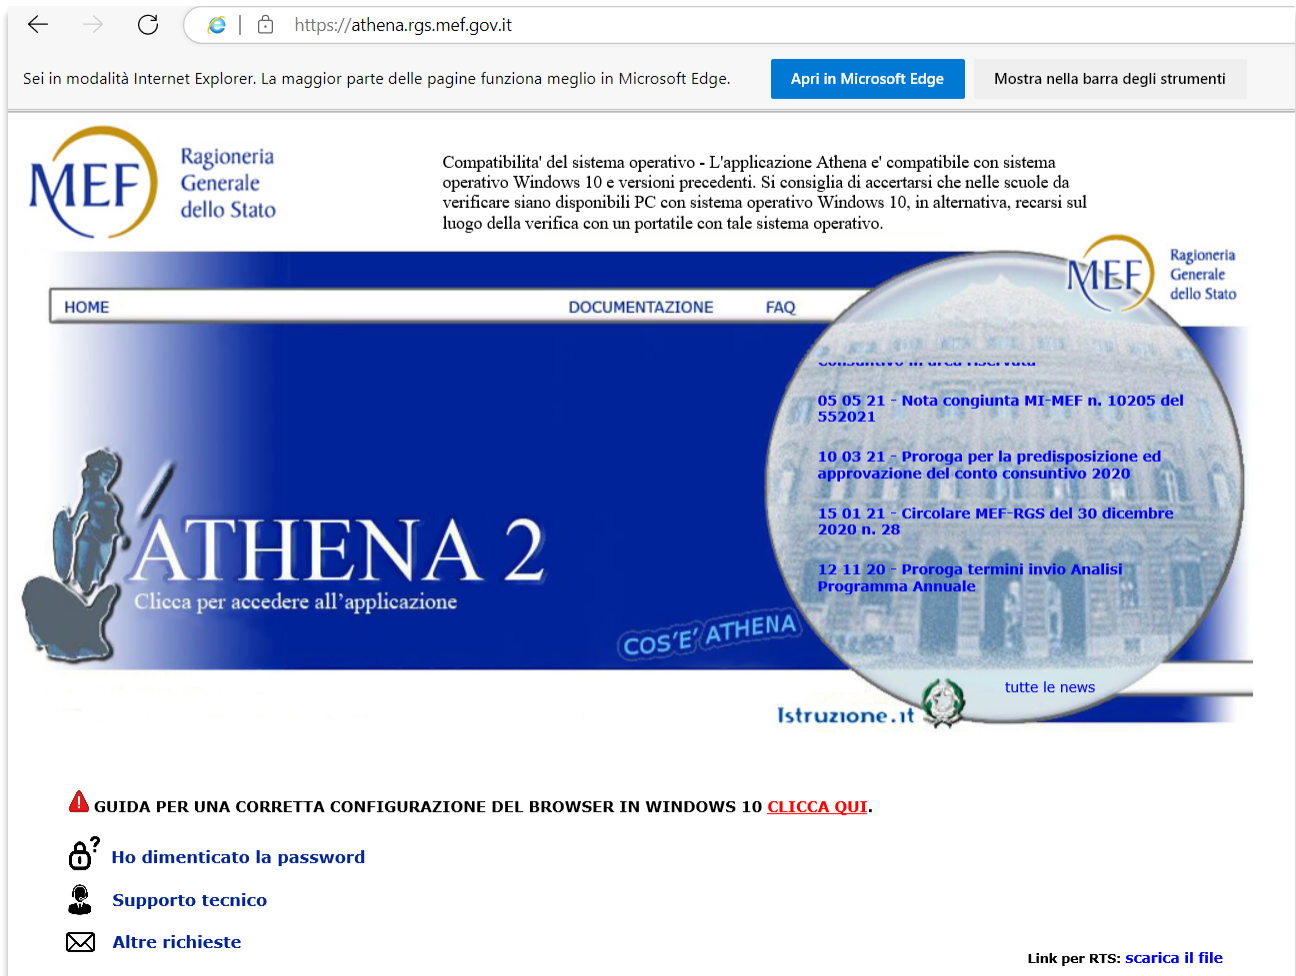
https://athena.rgs.mef.gov.it

Sei in modalità Internet Explorer. La maggior parte delle pagine funziona meglio in Microsoft Edge.

Apri in Microsoft Edge

Mostra nella barra degli strumenti

MEF Ragioneria Generale dello Stato

Compatibilita' del sistema operativo - L'applicazione Athena e' compatibile con sistema operativo Windows 10 e versioni precedenti. Si consiglia di accertarsi che nelle scuole da verificare siano disponibili PC con sistema operativo Windows 10, in alternativa, recarsi sul luogo della verifica con un portatile con tale sistema operativo.

MEF Ragioneria Generale dello Stato

HOME

DOCUMENTAZIONE

FAQ

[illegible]

05 05 21 - Nota congiunta MI-MEF n. 10205 del 552021

10 03 21 - Proroga per la predisposizione ed approvazione del conto consuntivo 2020

15 01 21 - Circolare MEF-RGS del 30 dicembre 2020 n. 28

12 11 20 - Proroga termini invio Analisi Programma Annuale

ATHENA 2
Clicca per accedere all'applicazione

COS'E' ATHENA

tutte le news

Istruzione.it

GUIDA PER UNA CORRETTA CONFIGURAZIONE DEL BROWSER IN WINDOWS 10 CLICCA QUI.

Ho dimenticato la password

Supporto tecnico

Altre richieste

Link per RTS: scarica il file